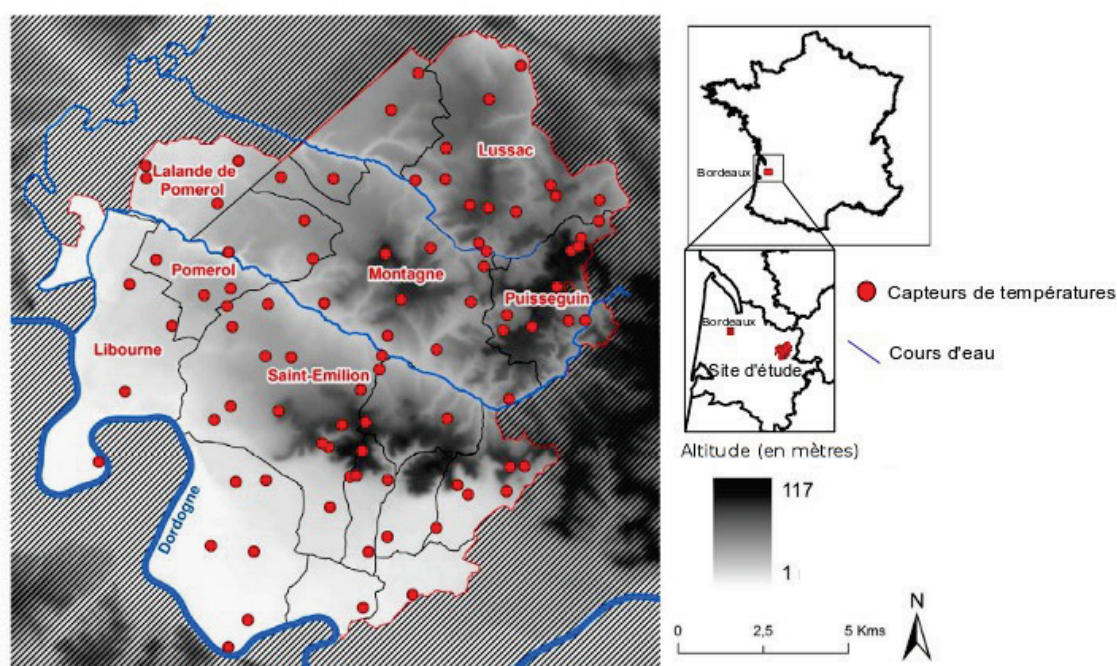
Lalande de Pomerol

Lussac

Pomerol

Montagne

Puisseguin

Libourne

Saint-Emilion

Dordogne

Bordeaux

Bordeaux

Site d'étude

Capteurs de températures

Cours d'eau

Altitude (en mètres)

117

1

0 2,5 5 Kms

N